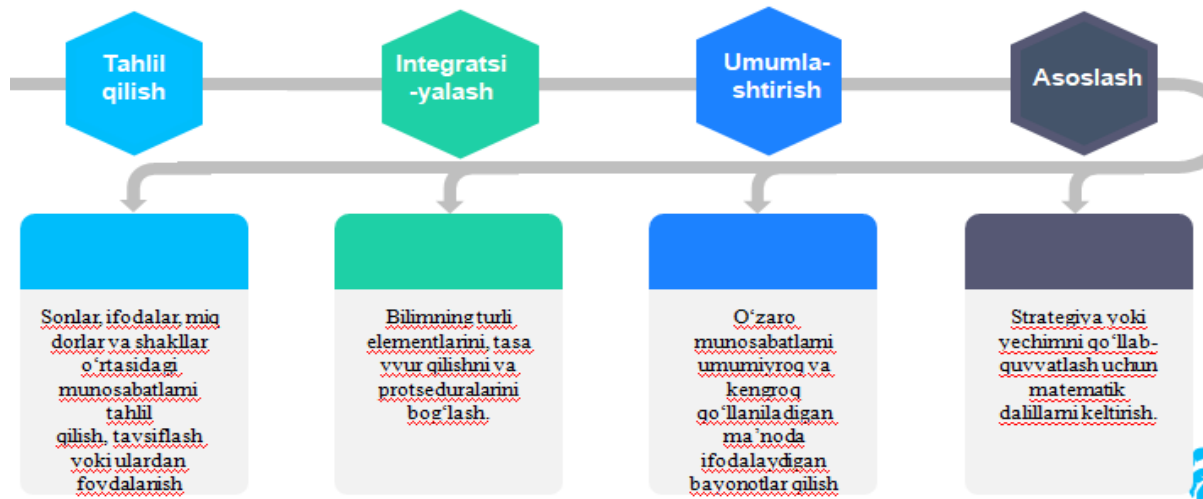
Tahlil qilish

Integratsi -yalash

Umumla-shtirish

Asoslash

Sonlar, ifodalar, miq dorlar va shakllar o'rtasidagi munosabatlarni tahlil qilish, tavsiflash yoki ulardan foydalanish

Bilimning turli elementlarini, tasa vvur qilishni va protseduralarini bog'lash.

O'zaro munosabatlarni umumiyroq va kengroq qo'llaniladigan ma'noda ifodalaydigan bayonotlar qilish

Strategiya yoki yechimni qo'llab-quvvatlash uchun matematik dalillarni keltirish.